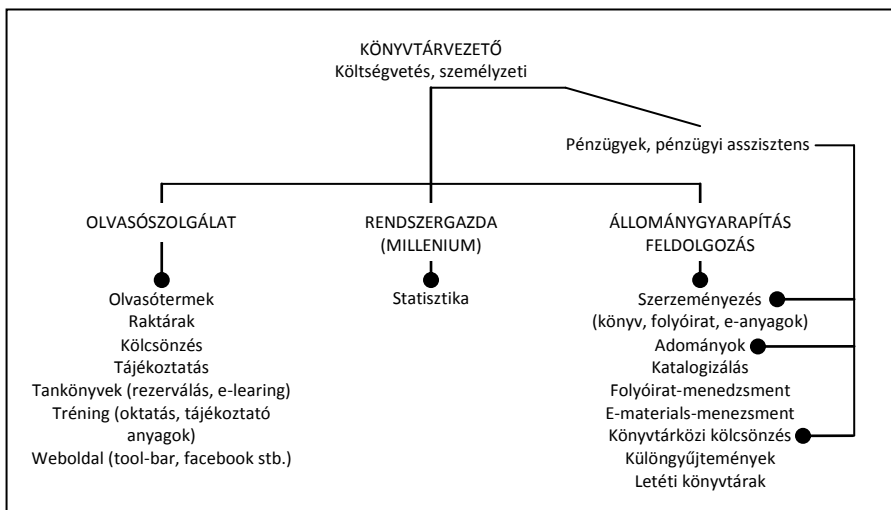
KÖNYVTÁRVEZETŐ
Költségvetés, személyzeti

Pénzügyek, pénzügyi asszisztens

OLVASÓSZOLGÁLAT

Olvasótermek
Raktárak
Kölcsönzés
Tájékoztatás
Tankönyvek (rezerválás, e-learing)
Tréning (oktatás, tájékoztató anyagok)
Weboldal (tool-bar, facebook stb.)

RENDSZERGAZDA
(MILLENIUM)

Statisztika

ÁLLOMÁNYGYARAPÍTÁS
FELDOLGOZÁS

Szerzeményezés
(könyv, folyóirat, e-anyagok)
Adományok
Katalogizálás
Folyóirat-menedzsment
E-materials-menezsment
Könyvtárközi kölcsönzés
Különgyűjtemények
Letéti könyvtárak